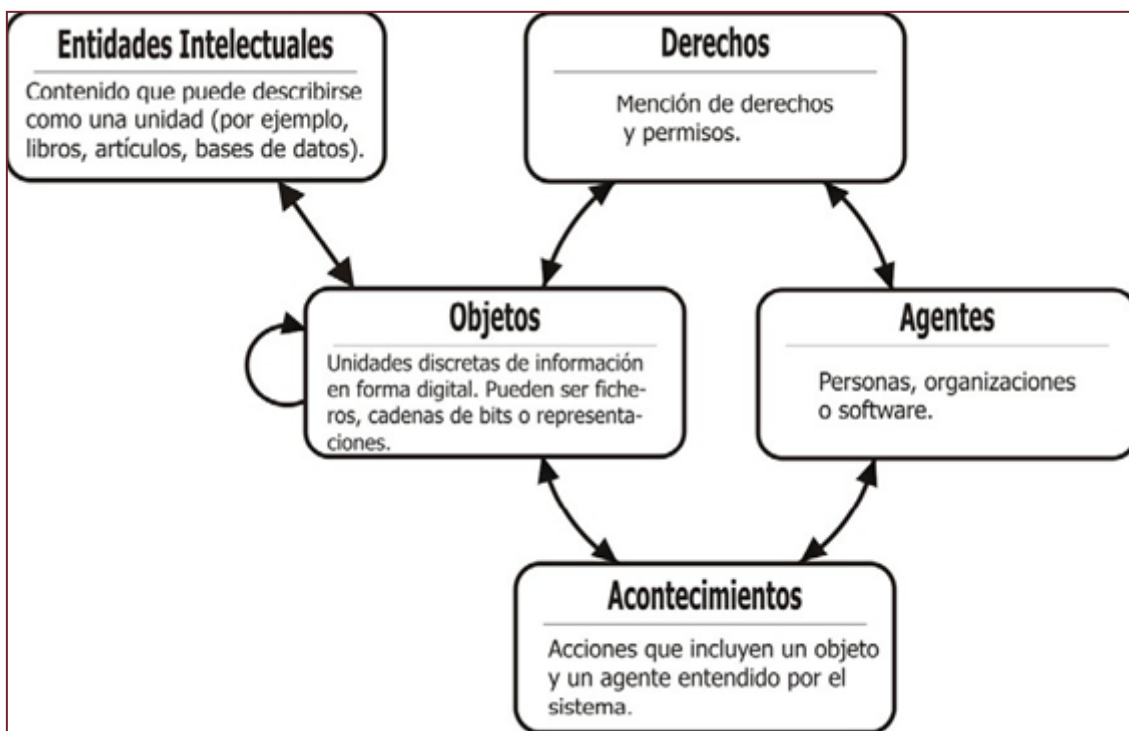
Entidades Intelectuales

Contenido que puede describirse como una unidad (por ejemplo, libros, artículos, bases de datos).

Derechos

Mención de derechos y permisos.

Objetos

Unidades discretas de información en forma digital. Pueden ser ficheros, cadenas de bits o representaciones.

Agentes

Personas, organizaciones o software.

Acontecimientos

Acciones que incluyen un objeto y un agente entendido por el sistema.